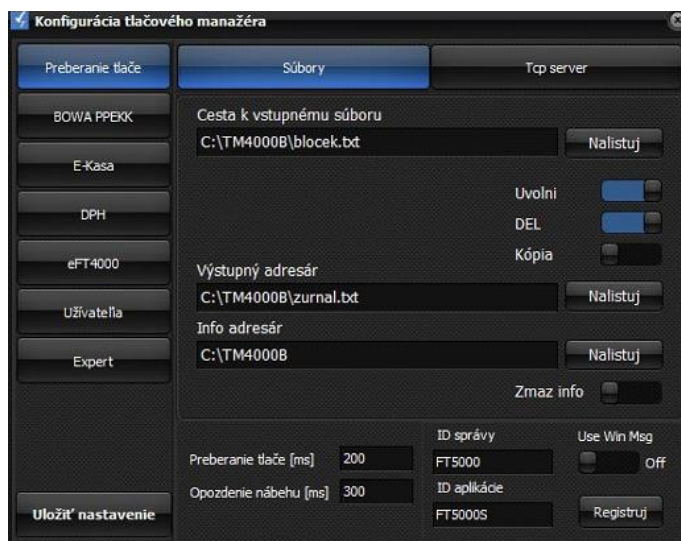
Konfigurácia tlačového manažéra

Preberanie tlače
BOWA PPEKK
E-Kasa
DPH
eFT4000
Užívateľa
Expert
Uložiť nastavenie

Súbory
Tcp server

Cesta k vstupnému súboru
C:\TM4000B\blocek.txt
Nalistuj

Uvolni
DEL
Kópia

Výstupný adresár
C:\TM4000B\zurnal.txt
Nalistuj

Info adresár
C:\TM4000B
Nalistuj

Zmaz info

Preberanie tlače [ms] 200
Opozdenie nábehu [ms] 300

ID správy
FT5000
ID aplikácie
FT5000S

Use Win Msg
Off
Registruj